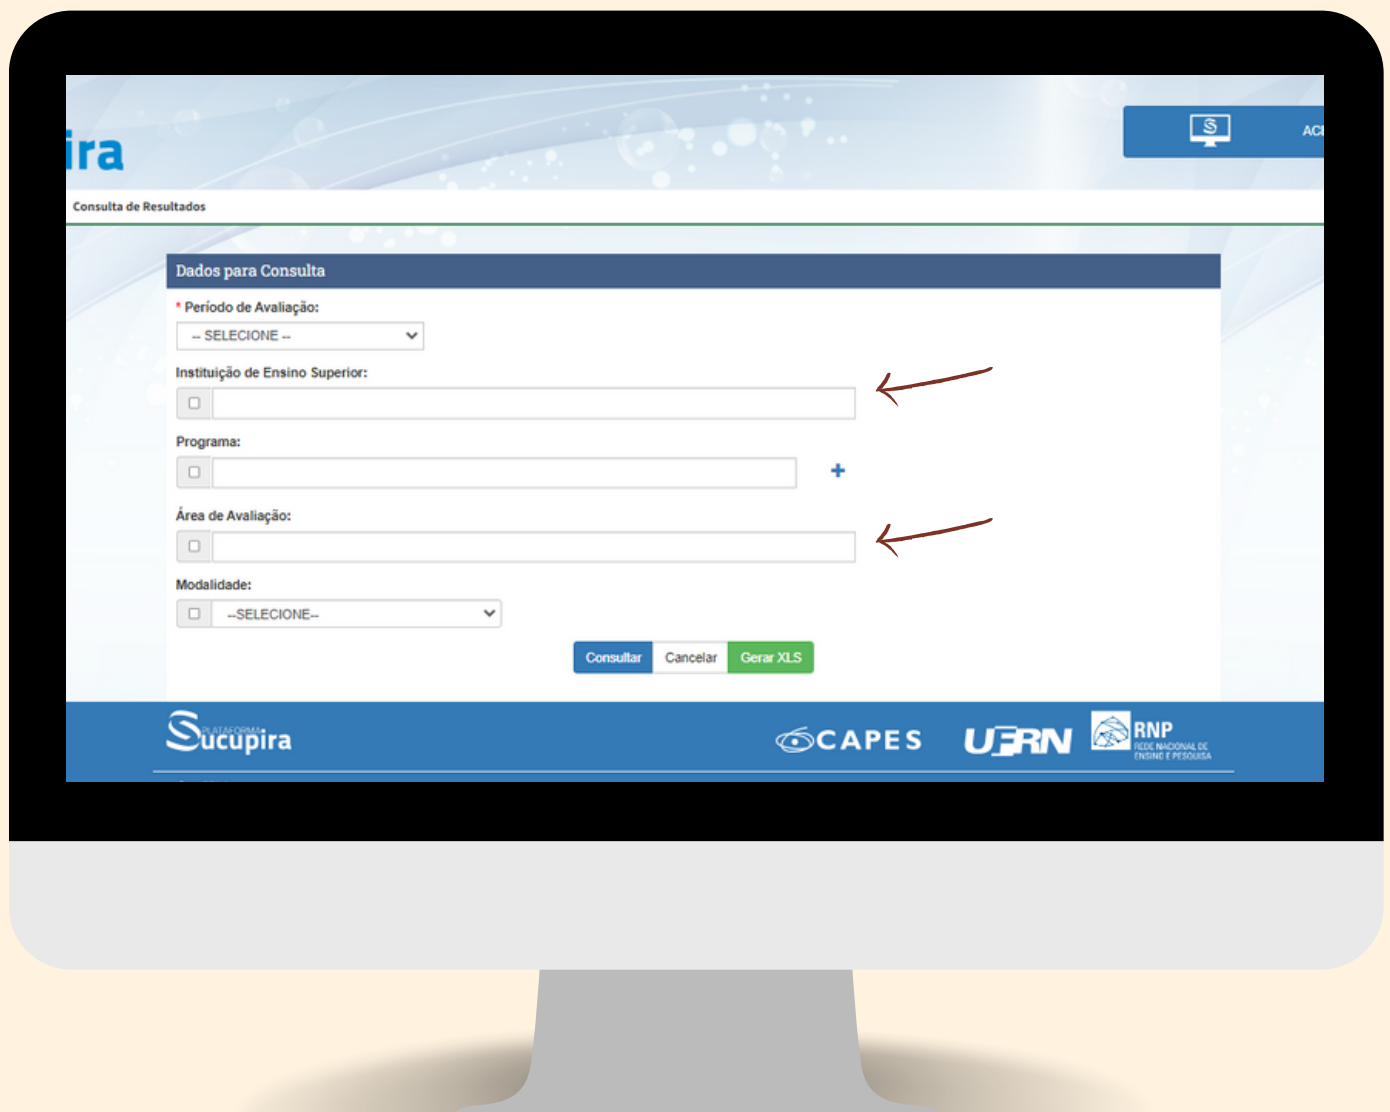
ira

AC

Consulta de Resultados

Dados para Consulta

* Período de Avaliação:

-- SELECIONE --

Instituição de Ensino Superior:

Programa:

+

Área de Avaliação:

Modalidade:

--SELECIONE--

Consultar Cancelar Gerar XLS

PLATAFORMA Sucupira

CAPES UFRN RNP REDE NACIONAL DE ENSINO E PESQUISA